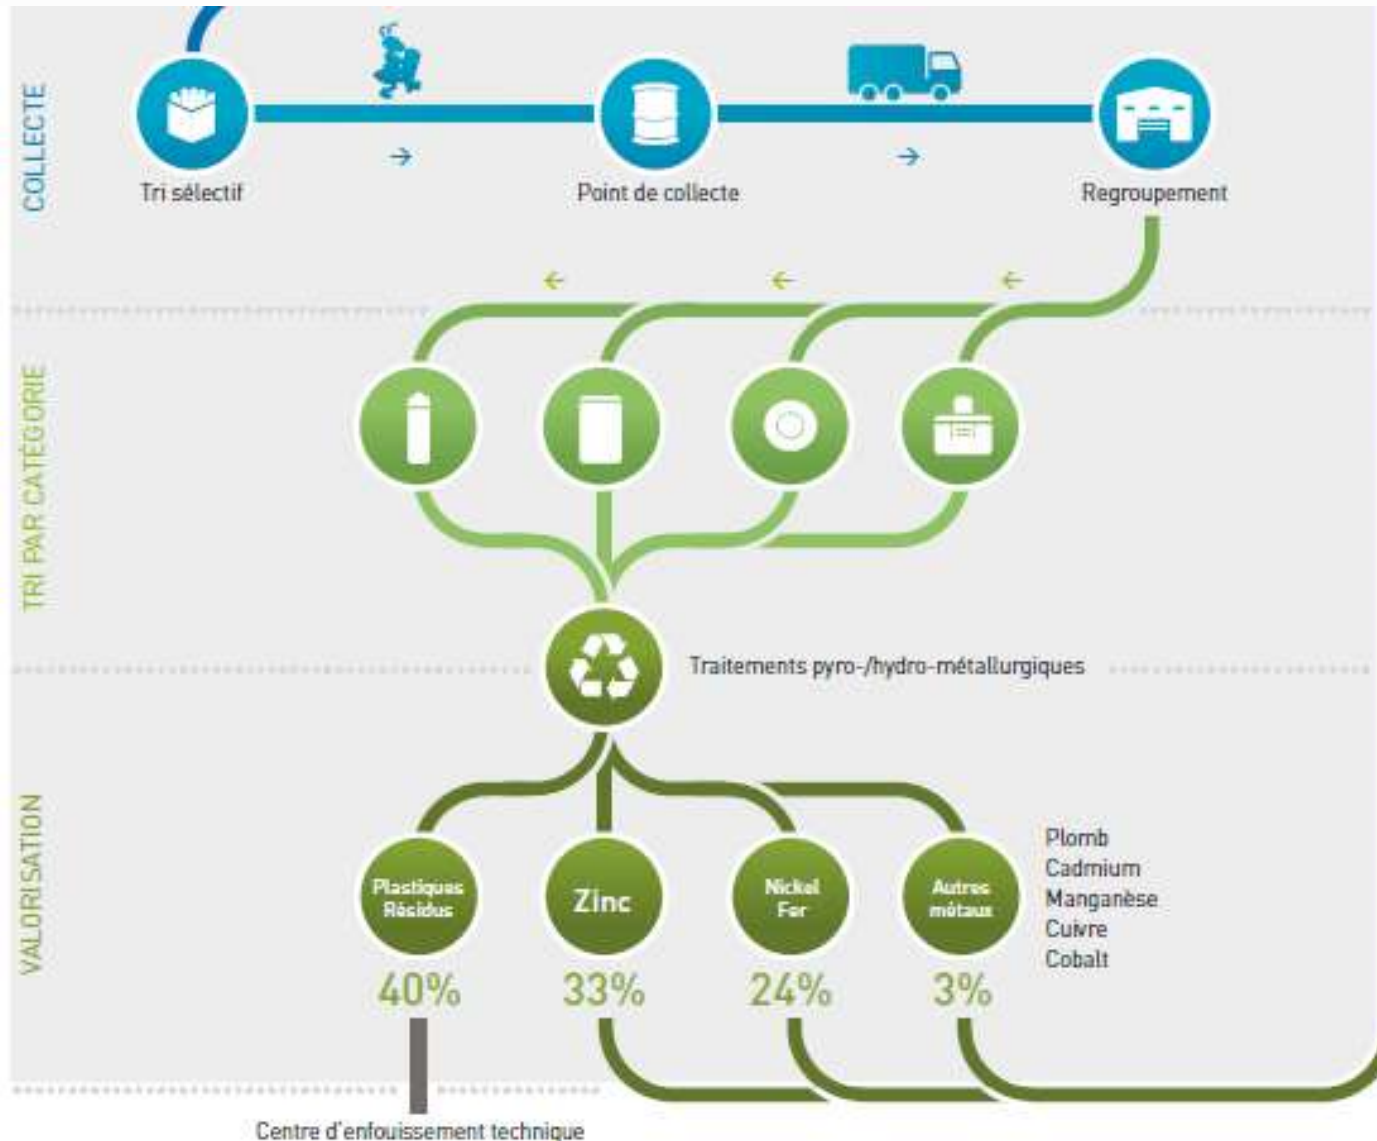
COLLECTE

Tri sélectif

Point de collecte

Regroupement

TRI PAR CATÉGORIE

Traitements pyro-/hydro-métallurgiques

VALORISATION

Plastiques Résidus
40%

Zinc
33%

Nickel Fer
24%

Autres métaux
3%

Plomb
Cadmium
Manganèse
Cuivre
Cobalt

Centre d'enfouissement technique